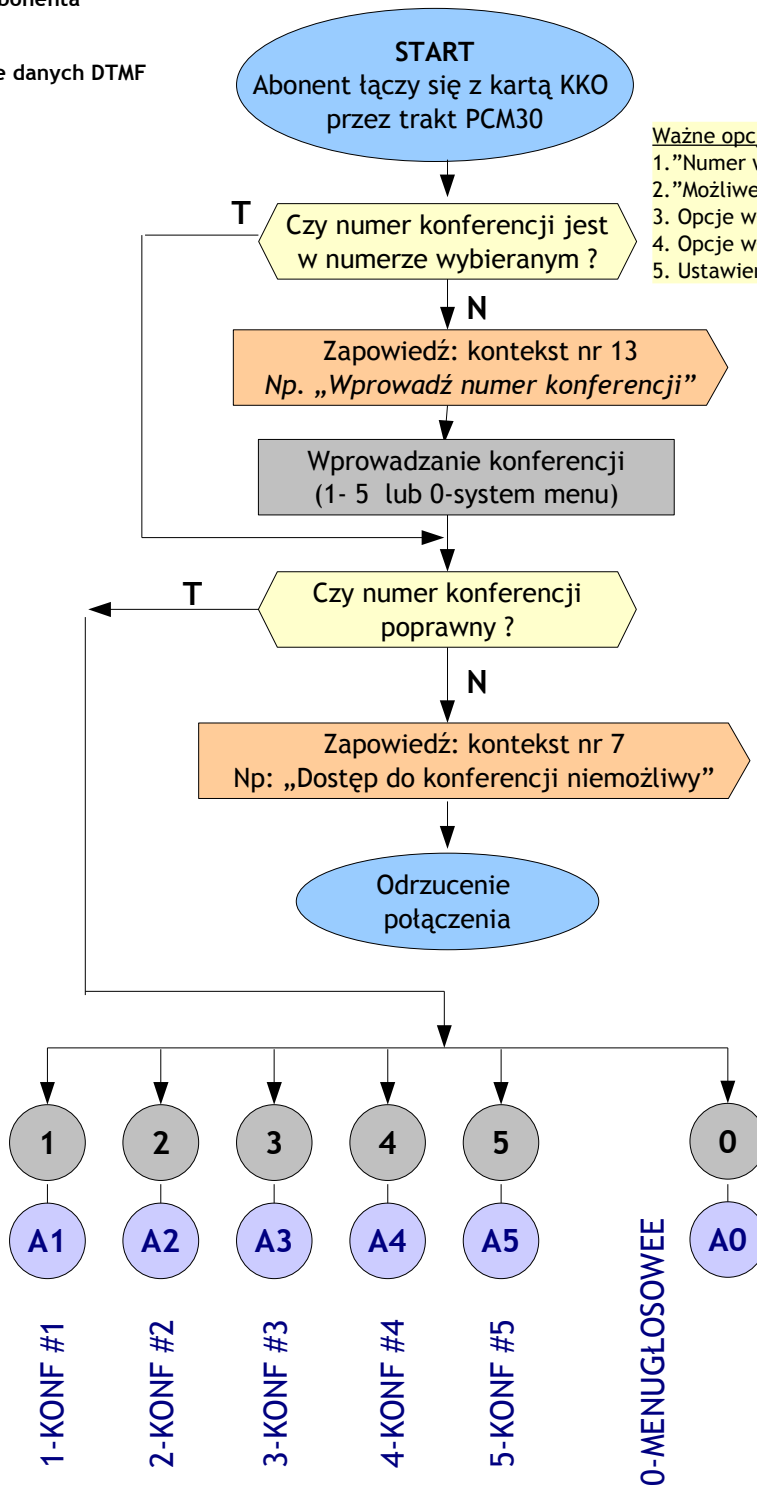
bonenta

e danych DTMF

START
Abonent łączy się z kartą KKO przez trakt PCM30

Ważne opc
1."Numer w
2."Możliwe
3. Opcje w
4. Opcje w
5. Ustawien

T

Czy numer konferencji jest w numerze wybieranym ?

N

Zapowiedź: kontekst nr 13
*Np. „Wprowadź numer konferencji"*

Wprowadzanie konferencji (1- 5 lub 0-system menu)

T

Czy numer konferencji poprawny ?

N

Zapowiedź: kontekst nr 7
Np: „Dostęp do konferencji niemożliwy"

Odrzucenie połączenia

1 2 3 4 5 0

A1 A2 A3 A4 A5 A0

1-KONF #1
2-KONF #2
3-KONF #3
4-KONF #4
5-KONF #5
0-MENUGŁOSOWEE